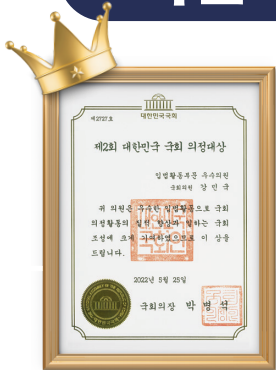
대한민국국회

제2127호

제2회 대한민국 국회 의정대상

입법활동부문 우수의원

국회의원 강 민 국

위 의원은 우수한 입법활동으로 국회 의정활동의 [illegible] 국회 조성에 크게 기여하였으므로 이 상을 드립니다.

2022년 5월 25일

국회의장 박 병 석